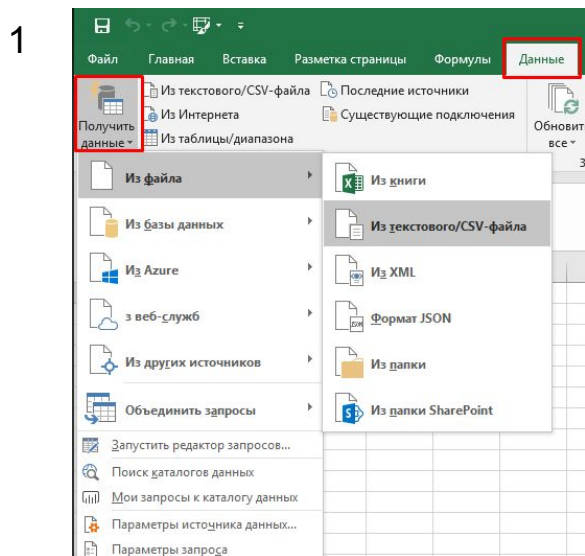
1

Файл Главная Вставка Разметка страницы Формулы Данные

Получить данные
Из текстового/CSV-файла
Из Интернета
Из таблицы/диапазона
Последние источники
Существующие подключения
Обновить все

Из файла
Из базы данных
Из Azure
з веб-служб
Из других источников
Объединить запросы
Запустить редактор запросов...
Поиск каталогов данных
Мои запросы к каталогу данных
Параметры источника данных...
Параметры запроса

Из книги
Из текстового/CSV-файла
Из XML
Формат JSON
Из папки
Из папки SharePoint